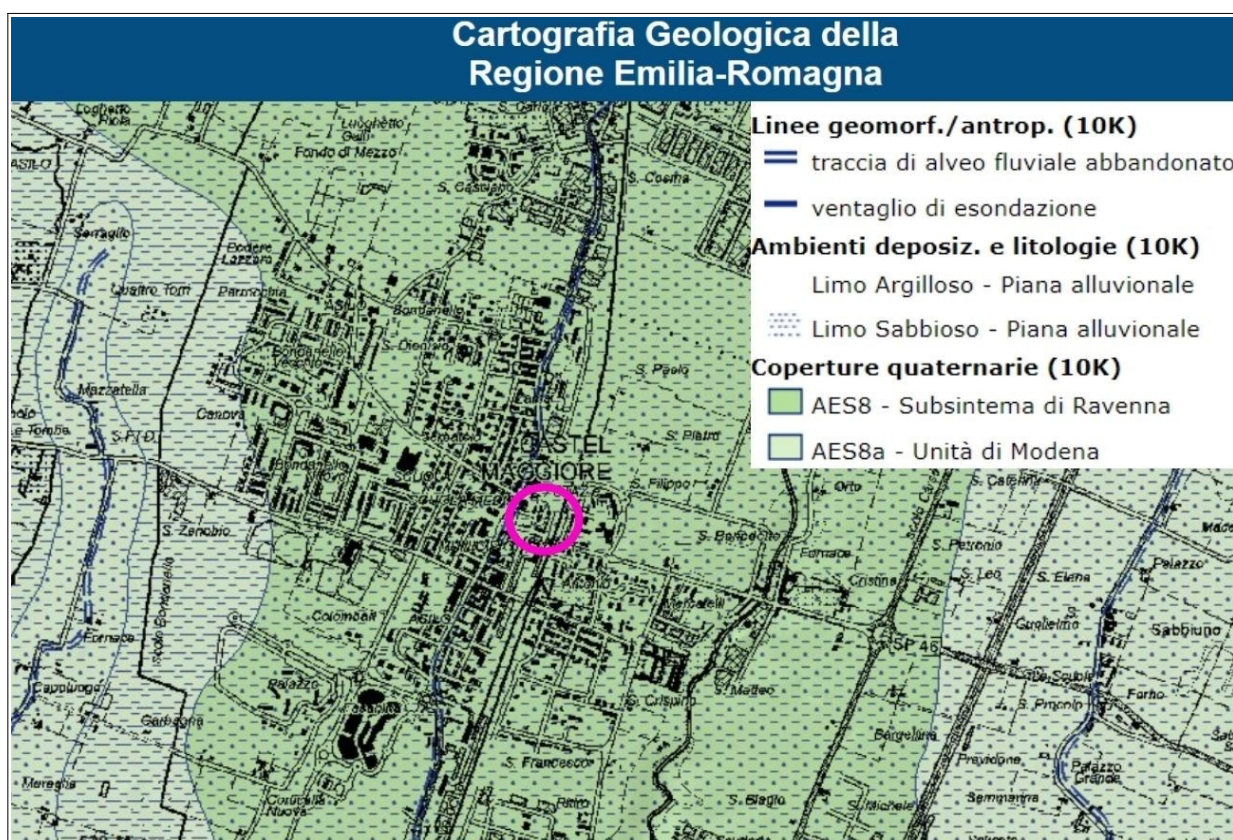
Cartografia Geologica della
Regione Emilia-Romagna

Linee geomorf./antrop. (10K)
traccia di alveo fluviale abbandonato
ventaglio di esondazione
Ambienti deposiz. e litologie (10K)
Limo Argilloso - Piana alluvionale
Limo Sabbioso - Piana alluvionale
Coperture quaternarie (10K)
AES8 - Subsintema di Ravenna
AES8a - Unità di Modena

Lughetto
Lughetto Galli
Fondo di Mezzo
S. Castiglione
S. Cosma
Serraglio
Podere Lazzaro
Quattro Torri
Parrocchia
S. Dionisio
S. Paolo
Mazzatella
Canova
S. Pietro
CASTEL MAGGIORE
S. Filippo
Orto
S. Caterina
S. Zenobio
S. Benedetto
Fornace
S. Petronio
Cristina
S. Leo
S. Elena
Palazzo
Colombari
Mercatelli
Guglielmo
Sabbiuno
SP 46
Fornace
Cappuccio
Palazzo
Garbagna
S. Matteo
S. Crispino
S. Pincolo
Forno
Bargellina
Previdone
Palazzo Grande
S. Francesco
Meresina
Corticella Nuova
S. Biagio
S. Michele
Sammarina